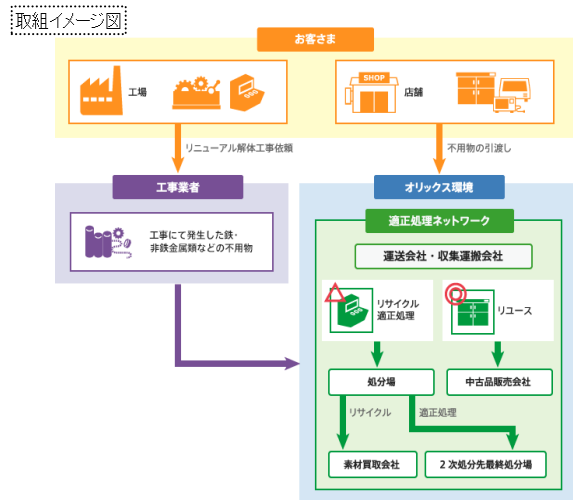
取組イメージ図

お客さま

工場

SHOP

店舗

リニューアル解体工事依頼

不用物の引渡し

工事業者

オリックス環境

工事にて発生した鉄・非鉄金属類などの不用物

適正処理ネットワーク

運送会社・収集運搬会社

リサイクル
適正処理

リユース

処分場

中古品販売会社

リサイクル

適正処理

素材買取会社

2次処分先最終処分場